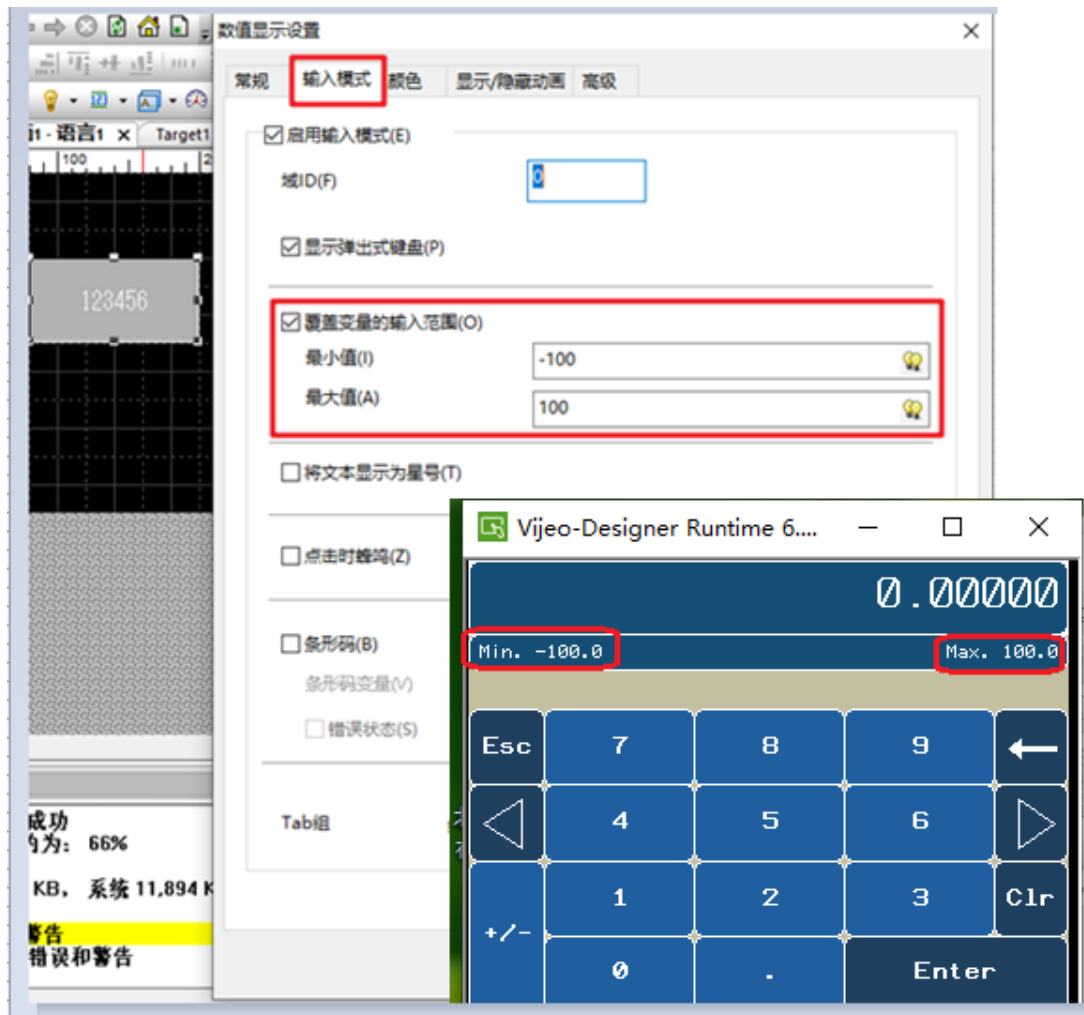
i1 - 语言1 ×
Target1
100
123456
成功
内为: 66%
KB, 系统 11,894 K
警告
错误和警告

数值显示设置 ×
常规
输入模式
颜色
显示/隐藏动画
高级
☑ 启用输入模式(E)
域ID(F)
0
☑ 显示弹出式键盘(P)
☑ 覆盖变量的输入范围(O)
最小值(I)
-100
最大值(A)
100
☐ 将文本显示为星号(T)
☐ 点击时蜂鸣(Z)
☐ 条形码(B)
条形码变量(V)
☐ 错误状态(S)
Tab组

Vijeo-Designer Runtime 6....
0.00000
Min. -100.0
Max. 100.0
Esc
7
8
9
←
◁
4
5
6
▷
1
2
3
Clr
+/-
0
.
Enter